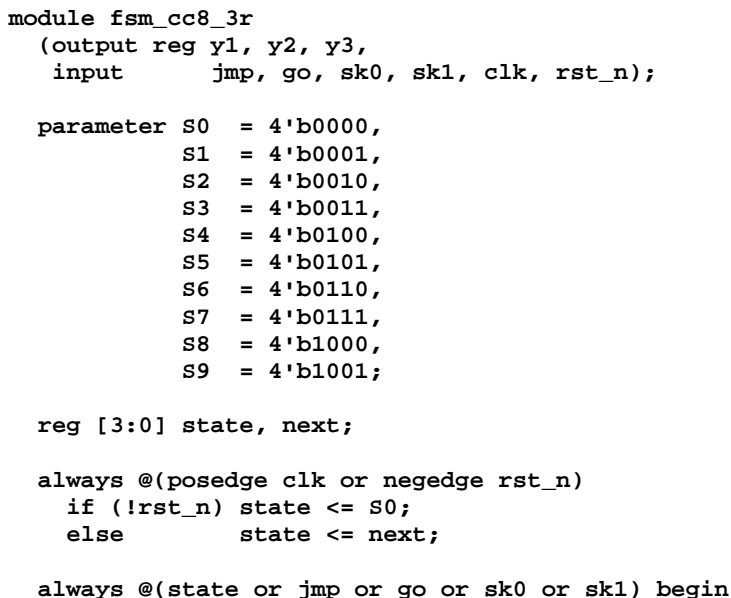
module fsm_cc8_3r
  (output reg y1, y2, y3,
   input      jmp, go, sk0, sk1, clk, rst_n);

  parameter S0  = 4'b0000,
            S1  = 4'b0001,
            S2  = 4'b0010,
            S3  = 4'b0011,
            S4  = 4'b0100,
            S5  = 4'b0101,
            S6  = 4'b0110,
            S7  = 4'b0111,
            S8  = 4'b1000,
            S9  = 4'b1001;

  reg [3:0] state, next;

  always @(posedge clk or negedge rst_n)
    if (!rst_n) state <= S0;
    else        state <= next;

  always @(state or jmp or go or sk0 or sk1) begin